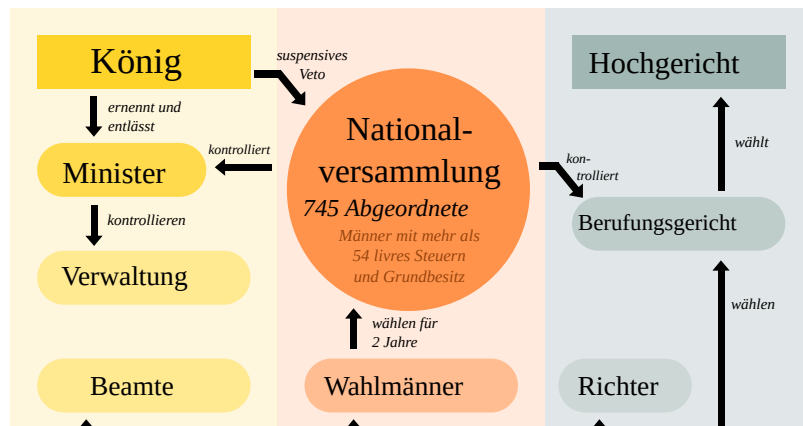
König

suspensives Veto

Hochgericht

ernennt und entlässt

kontrolliert

National-versammlung

745 Abgeordnete

Männer mit mehr als 54 livres Steuern und Grundbesitz

kon-trolliert

wählt

Minister

Berufungsgericht

kontrollieren

Verwaltung

wählen

wählen für 2 Jahre

Beamte

Wahlmänner

Richter